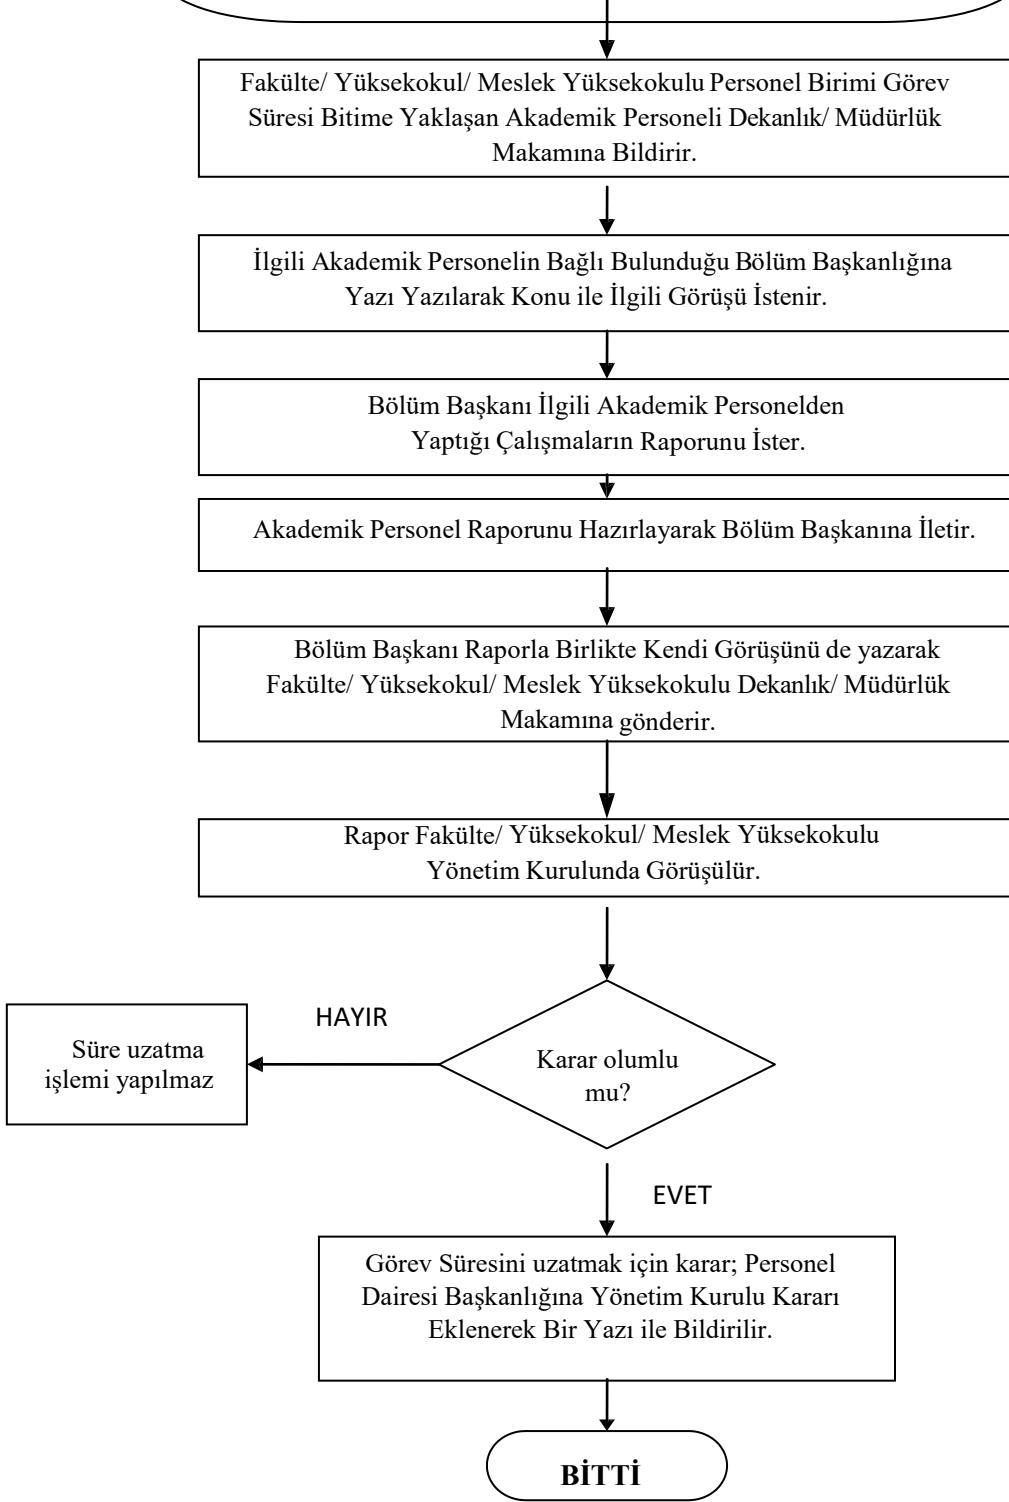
Fakülte/ Yüksekokul/ Meslek Yüksekokulu Personel Birimi Görev Süresi Bitime Yaklaşan Akademik Personeli Dekanlık/ Müdürlük Makamına Bildirir.

İlgili Akademik Personelin Bağlı Bulunduğu Bölüm Başkanlığına Yazı Yazılarak Konu ile İlgili Görüşü İstenir.

Bölüm Başkanı İlgili Akademik Personelden Yaptığı Çalışmaların Raporunu İster.

Akademik Personel Raporunu Hazırlayarak Bölüm Başkanına İletir.

Bölüm Başkanı Raporla Birlikte Kendi Görüşünü de yazarak Fakülte/ Yüksekokul/ Meslek Yüksekokulu Dekanlık/ Müdürlük Makamına gönderir.

Rapor Fakülte/ Yüksekokul/ Meslek Yüksekokulu Yönetim Kurulunda Görüşülür.

HAYIR

Süre uzatma işlemi yapılmaz

Karar olumlu mu?

EVET

Görev Süresini uzatmak için karar; Personel Dairesi Başkanlığına Yönetim Kurulu Kararı Eklenerek Bir Yazı ile Bildirilir.

BİTTİ